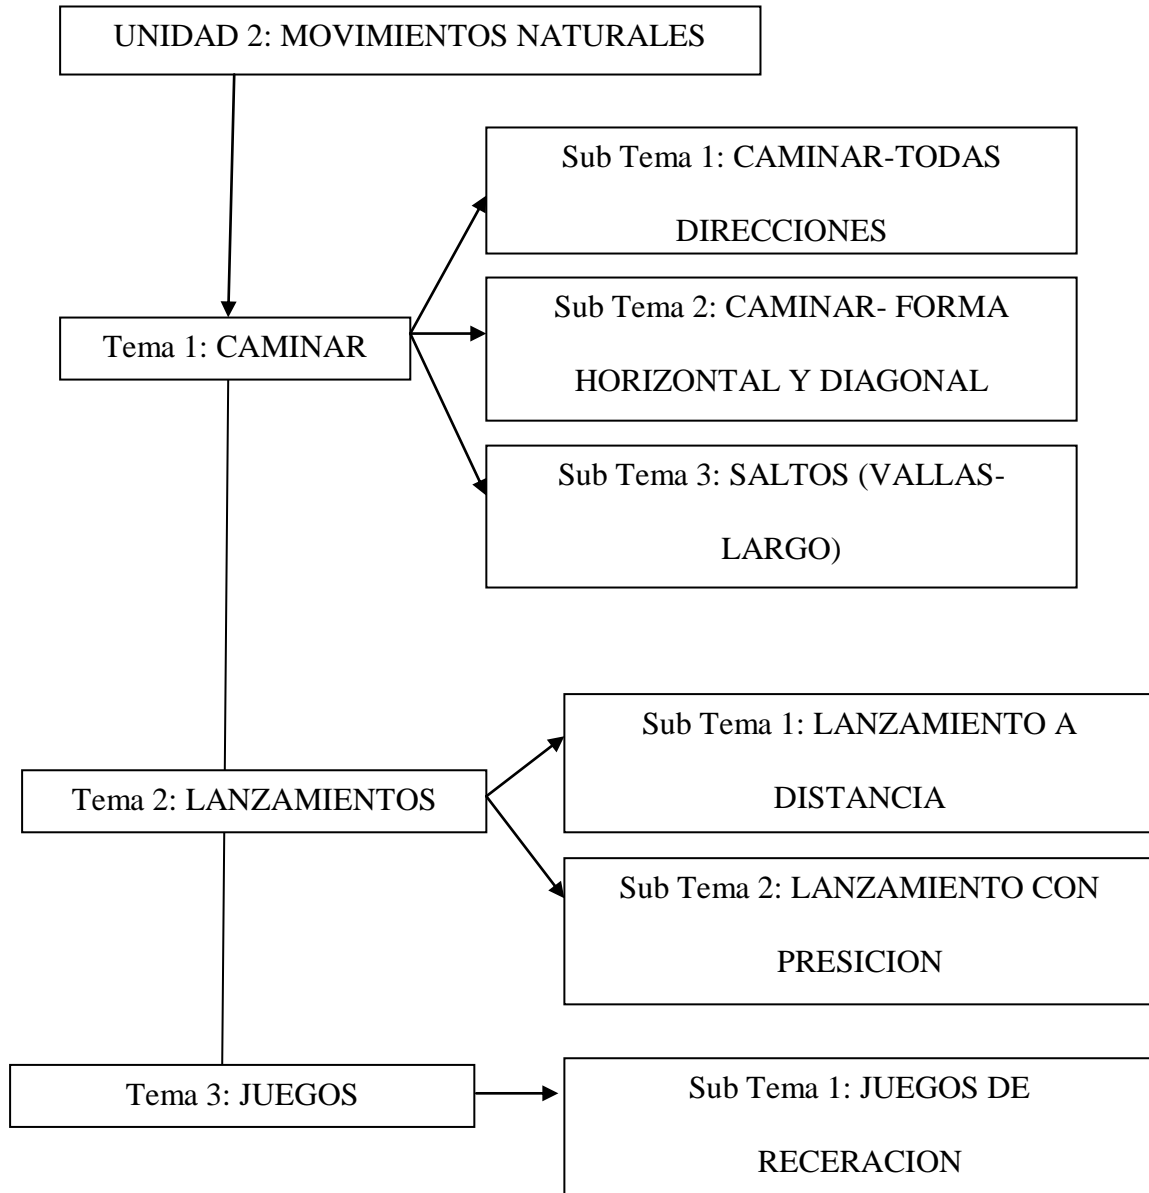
UNIDAD 2: MOVIMIENTOS NATURALES

Tema 1: CAMINAR

Sub Tema 1: CAMINAR-TODAS DIRECCIONES

Sub Tema 2: CAMINAR- FORMA HORIZONTAL Y DIAGONAL

Sub Tema 3: SALTOS (VALLAS-LARGO)

Tema 2: LANZAMIENTOS

Sub Tema 1: LANZAMIENTO A DISTANCIA

Sub Tema 2: LANZAMIENTO CON PRESICION

Tema 3: JUEGOS

Sub Tema 1: JUEGOS DE RECERACION